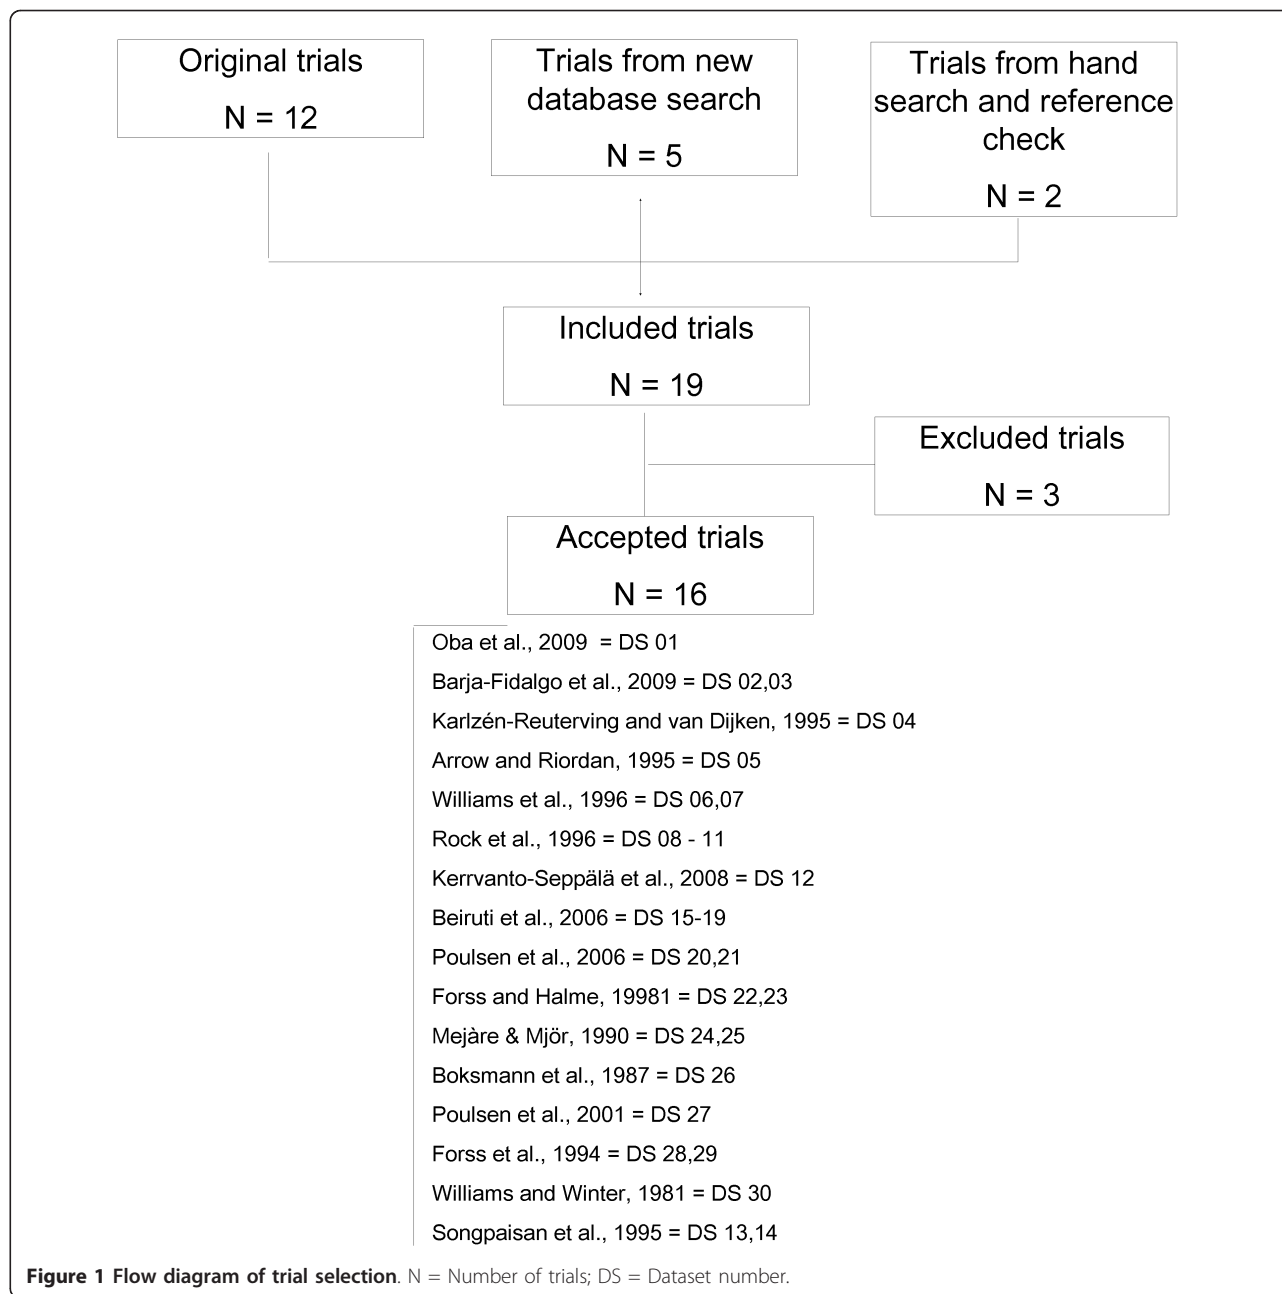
Original trials

N = 12

Trials from new database search

N = 5

Trials from hand search and reference check

N = 2

Included trials

N = 19

Excluded trials

N = 3

Accepted trials

N = 16

Oba et al., 2009 = DS 01

Barja-Fidalgo et al., 2009 = DS 02,03

Karlzén-Reuterving and van Dijken, 1995 = DS 04

Arrow and Riordan, 1995 = DS 05

Williams et al., 1996 = DS 06,07

Rock et al., 1996 = DS 08 - 11

Kerrvanto-Seppälä et al., 2008 = DS 12

Beiruti et al., 2006 = DS 15-19

Poulsen et al., 2006 = DS 20,21

Forss and Halme, 19981 = DS 22,23

Mejàre & Mjör, 1990 = DS 24,25

Boksmann et al., 1987 = DS 26

Poulsen et al., 2001 = DS 27

Forss et al., 1994 = DS 28,29

Williams and Winter, 1981 = DS 30

Songpaisan et al., 1995 = DS 13,14

**Figure 1 Flow diagram of trial selection**. N = Number of trials; DS = Dataset number.